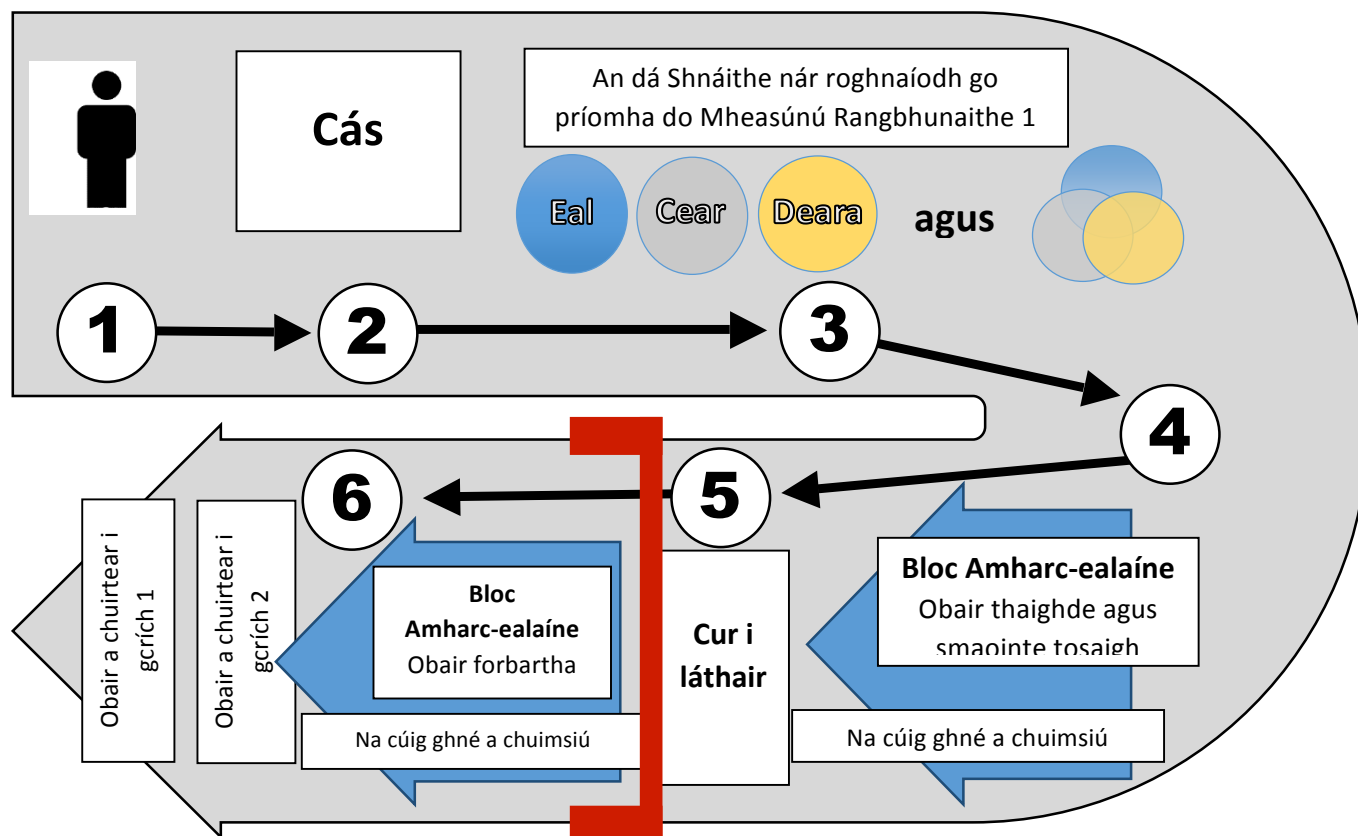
Cás

An dá Shnáithe nár roghnaíodh go príomha do Mheasúnú Rangbhunaithe 1

Eal

Cear

Deara

agus

1

2

3

4

5

6

Bloc Amharc-ealaíne
Obair thaighde agus smaointe tosaigh

Na cúig ghné a chuimsiú

Cur i láthair

Bloc Amharc-ealaíne
Obair forbartha

Na cúig ghné a chuimsiú

Obair a chuirtear i gcrích 2

Obair a chuirtear i gcrích 1